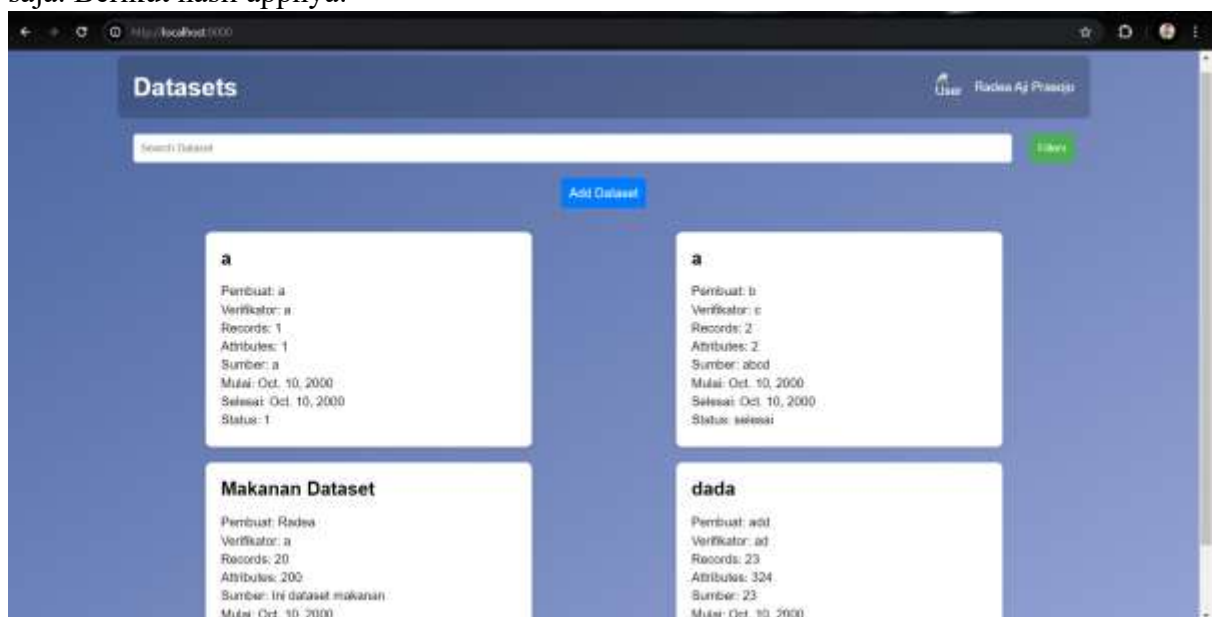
saja. Berikut hasil appnya:

http://localhost:8000

Datasets

User Radea Aji Prasojo

Search Dataset

Filters

Add Dataset

a

Pembuat: a
Verifikator: a
Records: 1
Attributes: 1
Sumber: a
Mulai: Oct. 10, 2000
Selesai: Oct. 10, 2000
Status: 1

a

Pembuat: b
Verifikator: c
Records: 2
Attributes: 2
Sumber: abcd
Mulai: Oct. 10, 2000
Selesai: Oct. 10, 2000
Status: selesai

Makanan Dataset

Pembuat: Radea
Verifikator: a
Records: 20
Attributes: 200
Sumber: Ini dataset makanan
Mulai: Oct. 10, 2000

dada

Pembuat: add
Verifikator: ad
Records: 23
Attributes: 324
Sumber: 23
Mulai: Oct. 10, 2000